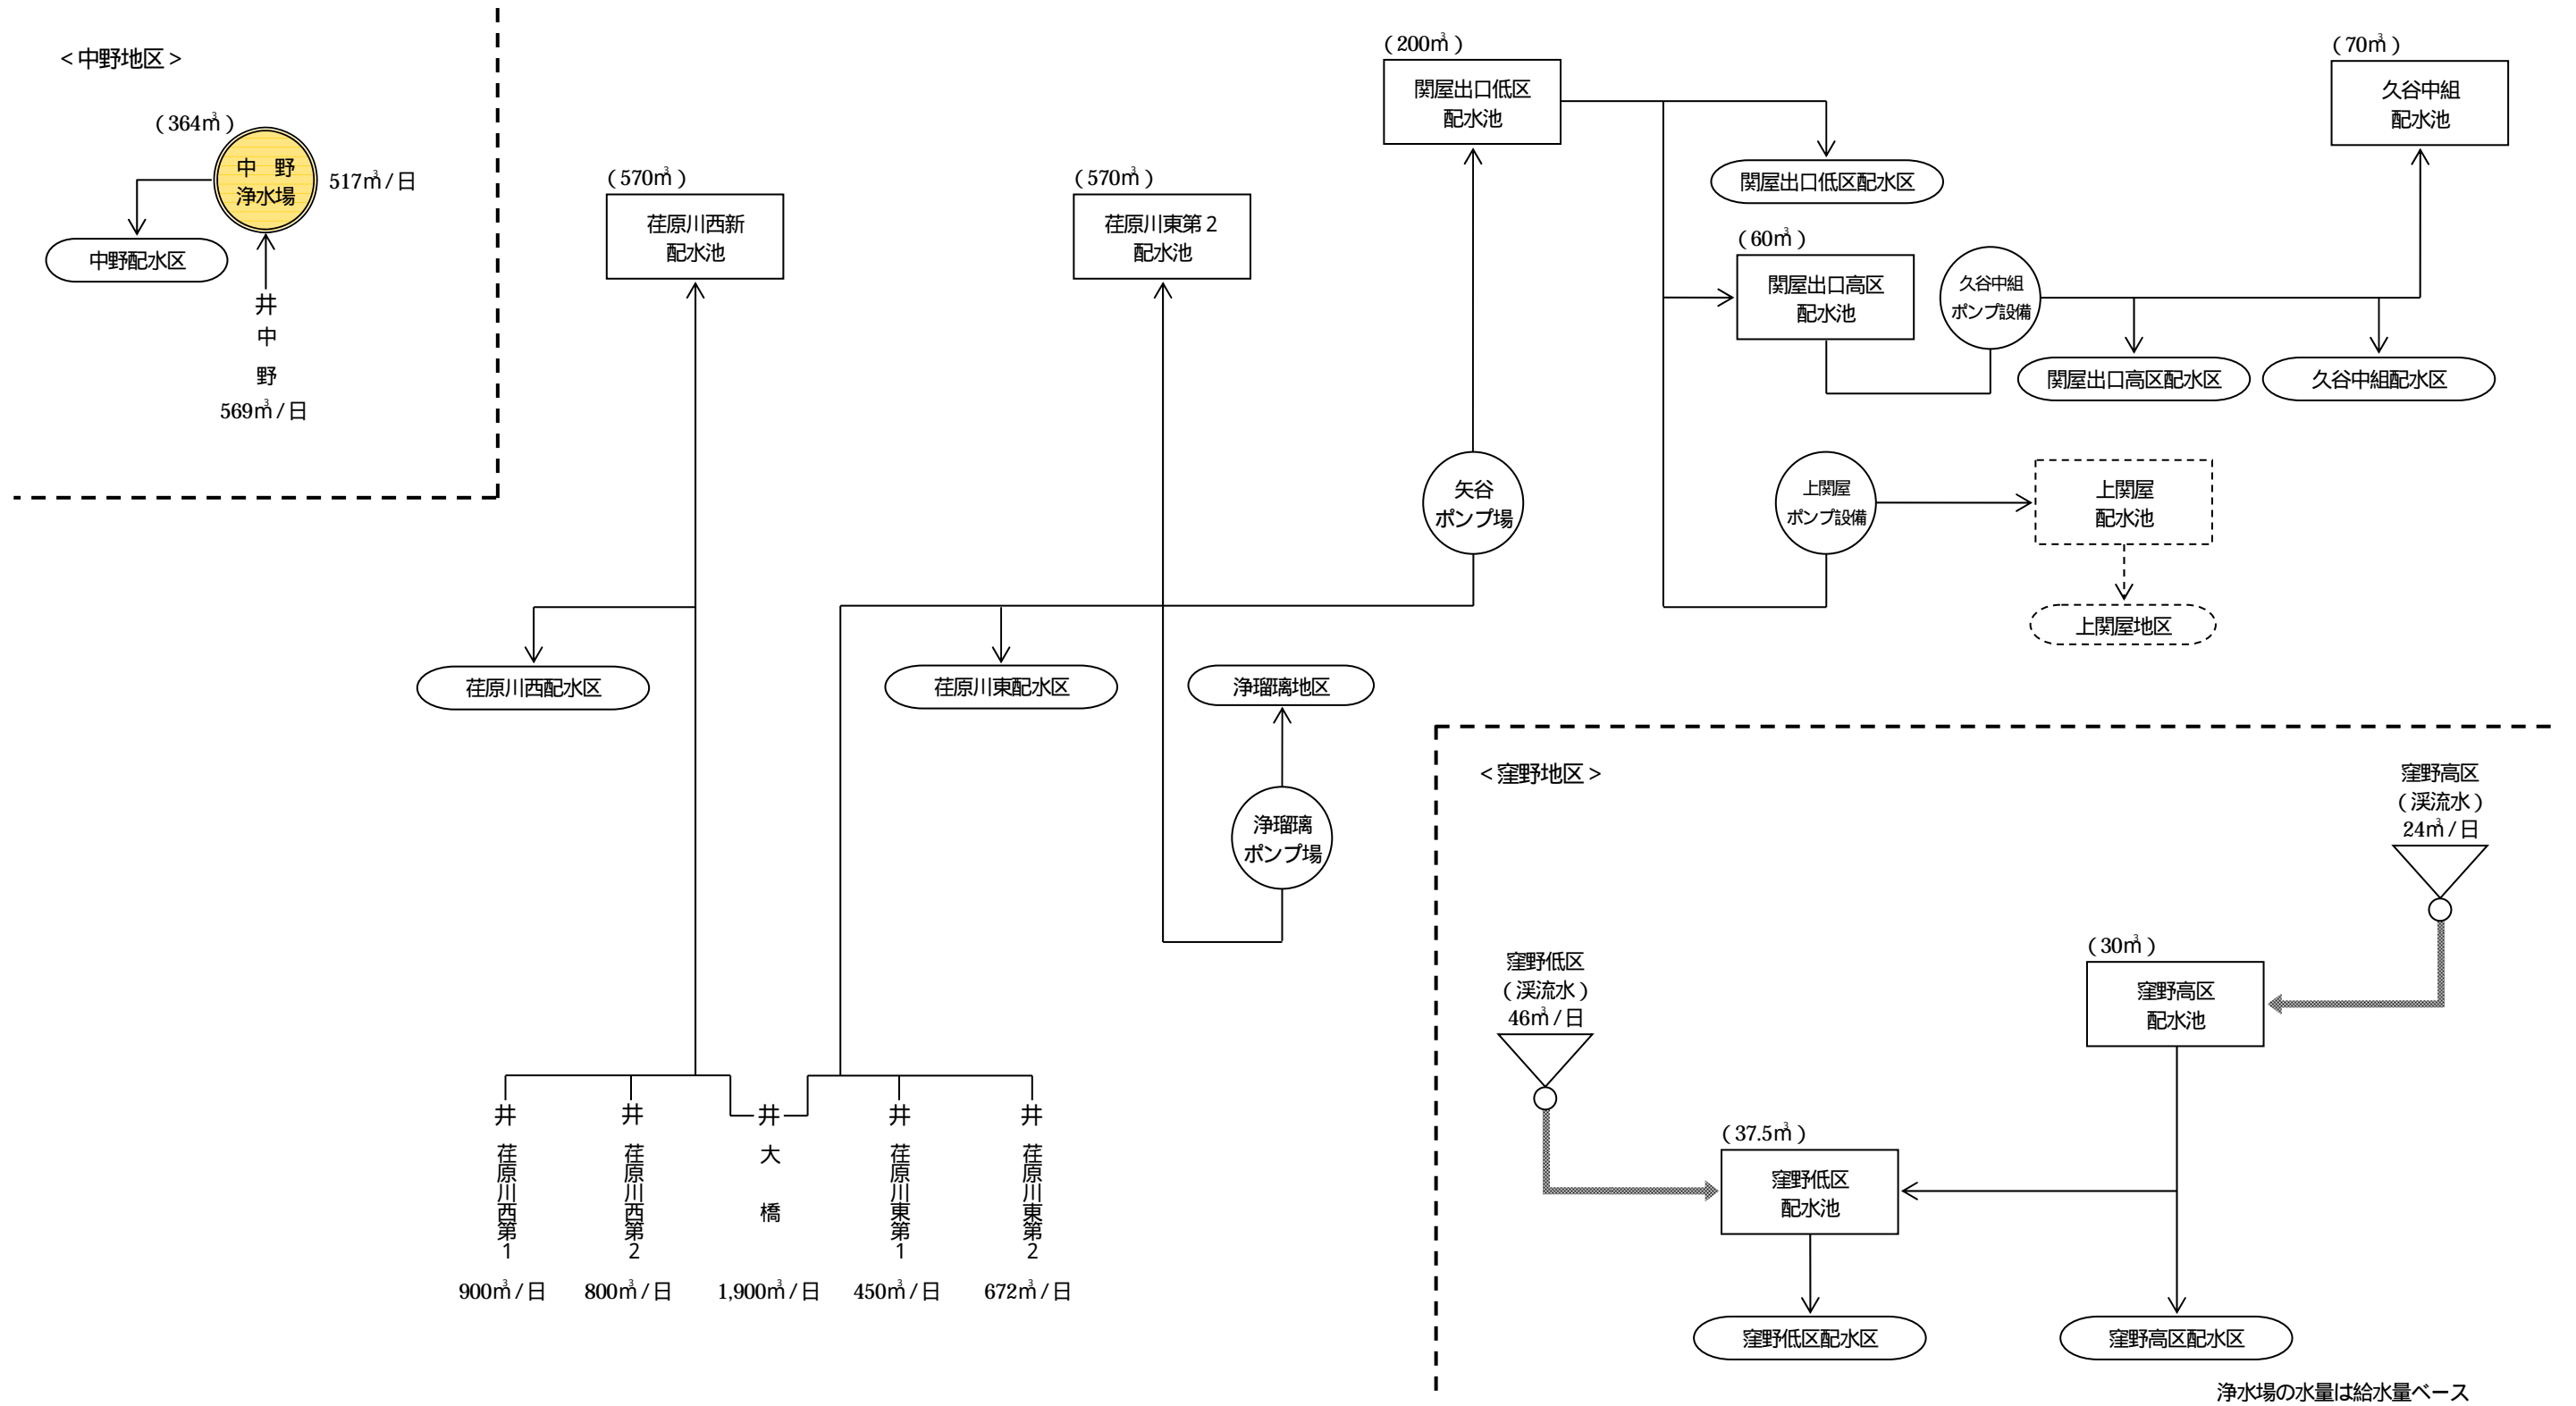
＜中野地区＞

(364m³)
中 野
浄水場
517m³/日
中野配水区
井
中
野
569m³/日

(570m³)
荏原川西新
配水池

(570m³)
荏原川東第2
配水池

(200m³)
関屋出口低区
配水池

(70m³)
久谷中組
配水池

関屋出口低区配水区

(60m³)
関屋出口高区
配水池

久谷中組
ポンプ設備

関屋出口高区配水区
久谷中組配水区

矢谷
ポンプ場

上関屋
ポンプ設備

上関屋
配水池

上関屋地区

荏原川西配水区
荏原川東配水区
浄瑠璃地区

浄瑠璃
ポンプ場

井
荏原川西第1
900m³/日

井
荏原川西第2
800m³/日

井
大
橋
1,900m³/日

井
荏原川東第1
450m³/日

井
荏原川東第2
672m³/日

＜窪野地区＞

窪野高区
(渓流水)
24m³/日

窪野低区
(渓流水)
46m³/日

(30m³)
窪野高区
配水池

(37.5m³)
窪野低区
配水池

窪野低区配水区
窪野高区配水区

浄水場の水量は給水量ベース